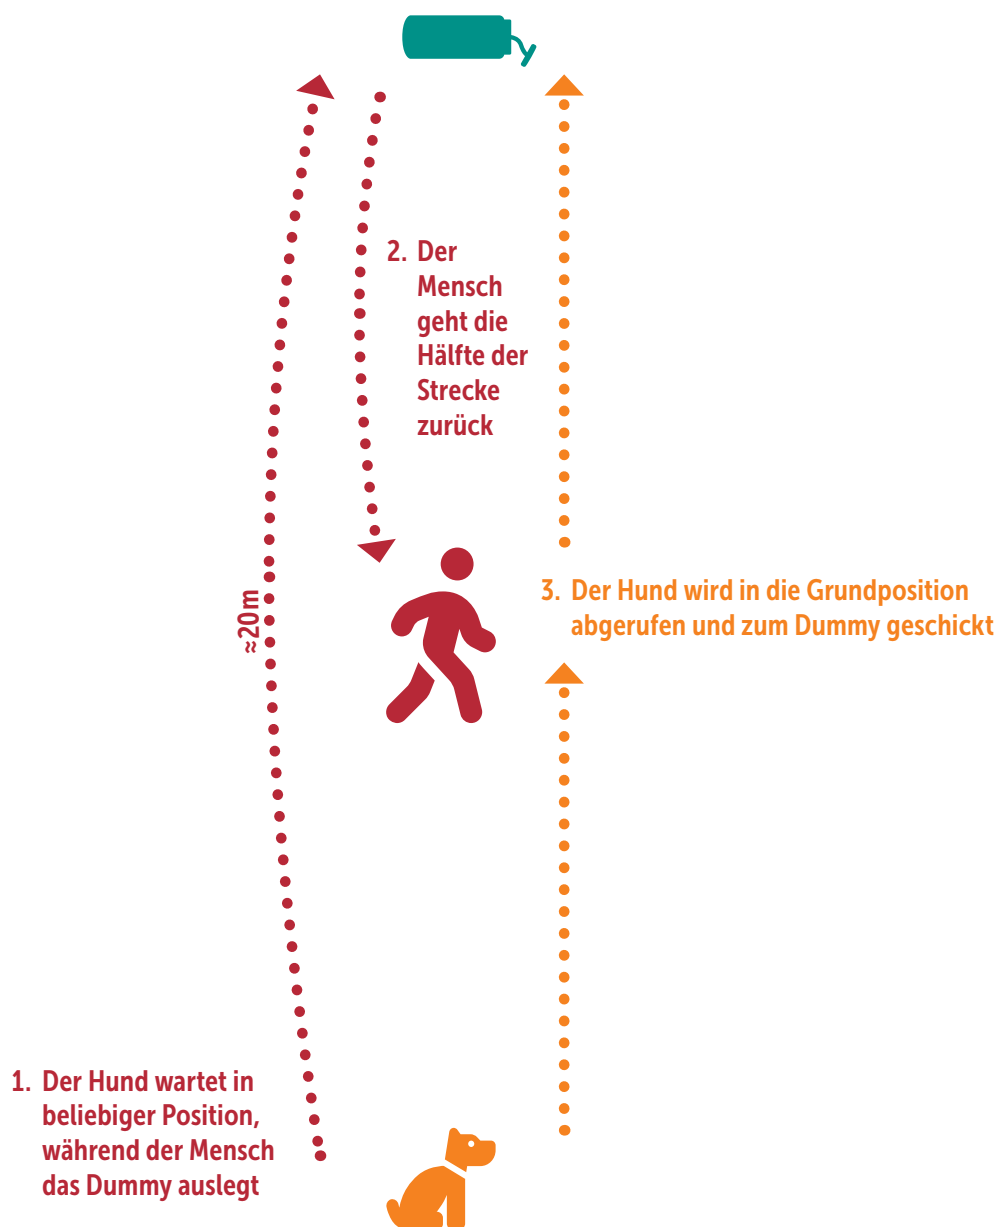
2. Der Mensch geht die Hälfte der Strecke zurück

≈20m

3. Der Hund wird in die Grundposition abgerufen und zum Dummy geschickt

1. Der Hund wartet in beliebiger Position, während der Mensch das Dummy auslegt